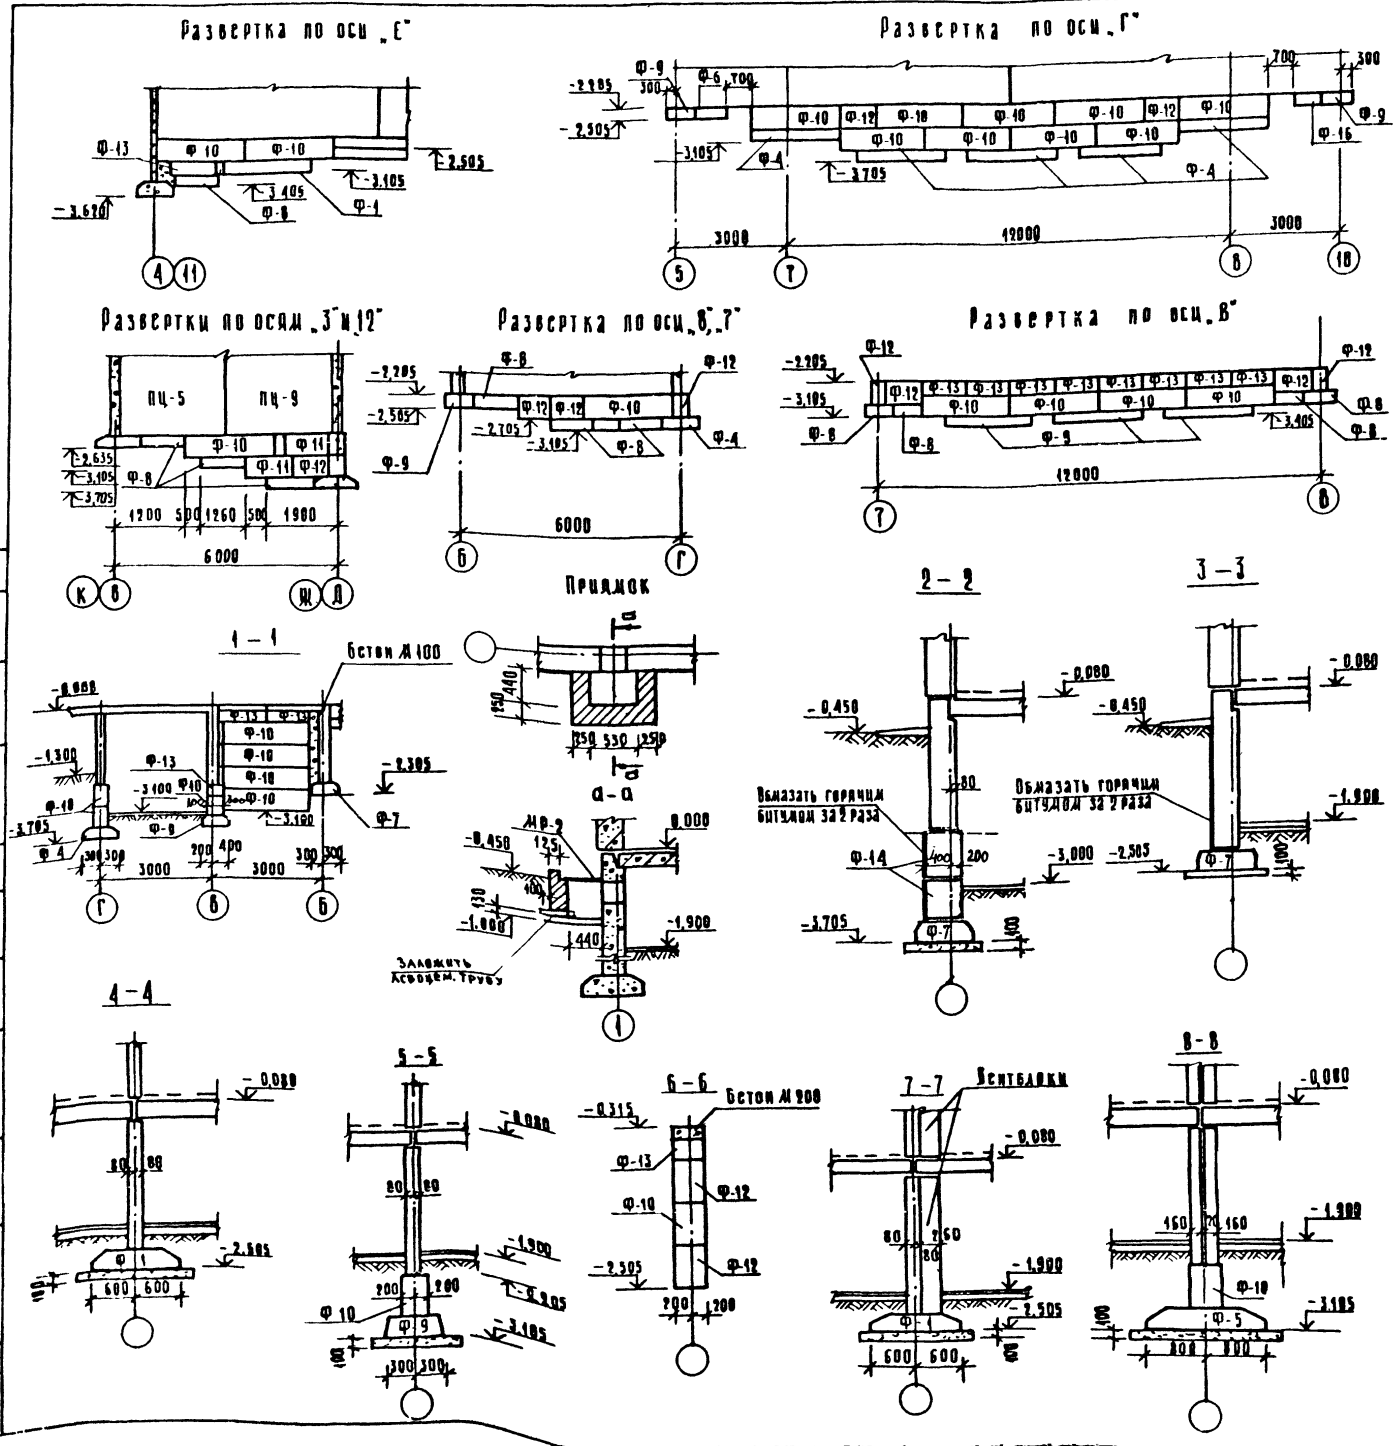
Развертка по оси „Е"

Ф-13
Ф-10
Ф-10
-2,505
-3,405
-3,105
-3,620
Ф-8
Ф-4
4
11

Развертка по оси „Г"

Ф-9
-2,205
300
Ф-6
700
700
300
-2,505
Ф-10
Ф-12
Ф-10
Ф-10
Ф-10
Ф-12
Ф-10
Ф-9
Ф-10
Ф-10
Ф-10
Ф-10
Ф-16
-3,105
Ф-4
-3,705
Ф-4
3000
12000
3000
5
7
8
10

Развертки по осям „З" и „12"

ПЦ-5
ПЦ-9
Ф-10
Ф-11
-2,635
Ф-11
Ф-12
-3,105
Ф-8
-3,705
1200
500
1260
500
1900
6000
К
В
Ж
Д

Развертка по оси „В", „Г"

-2,205
Ф-8
Ф-12
-2,505
Ф-12
Ф-12
Ф-10
-2,705
-3,105
Ф-8
Ф-4
Ф-9
6000
Б
Г

Развертка по оси „В"

-2,205
Ф-12
Ф-12
Ф-12
Ф-13
Ф-13
Ф-13
Ф-13
Ф-13
Ф-13
Ф-13
Ф-13
Ф-12
-3,105
Ф-10
Ф-10
Ф-10
Ф 10
Ф-8
-3,405
Ф-8
Ф-8
Ф-8
Ф-9
Ф-8
12000
7
8

Приямок

а
440
250
250
530
250
а

а - а

МР-2
0,000
-0,450
125
400
430
-1,000
440
-1,900
Заложить асбоцем. трубу
1

1 - 1

Бетон М100
-0,000
Ф-13
Ф-13
Ф-10
Ф-10
Ф-10
-1,300
Ф-13
-2,305
-3,100
Ф40
Ф-10
Ф-10
300
Ф-7
-3,705
Ф-8
-3,100
Ф 4
300
300
200
400
300
300
3000
3000
Г
В
Б

2 - 2

-0,080
-0,450
180
Обмазать горячим битумом за 2 раза
400
200
Ф-14
-3,000
-3,705
Ф-7
400

3 - 3

-0,080
-0,450
Обмазать горячим битумом за 2 раза
-1,900
-2,505
Ф-7
100

4 - 4

-0,080
80
80
Ф-1
-2,505
100
600
600

5 - 5

-0,080
80
80
-1,900
200
200
-2,905
Ф 10
Ф 9
-3,105
100
300
300

6 - 6

-0,315
Бетон М200
Ф-13
Ф-12
Ф-10
-2,505
Ф-12
200
200

7 - 7

Вентблоки
-0,080
80
160
80
-1,900
-2,505
Ф-1
600
600
100

8 - 8

-0,080
-1,900
160
160
Ф-10
Ф-5
-3,105
100
800
800